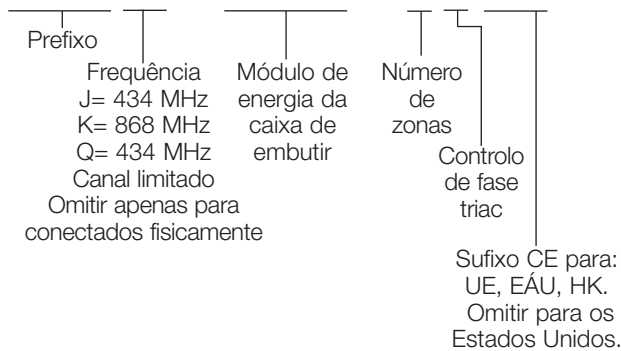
Prefixo

Frequência
J= 434 MHz
K= 868 MHz
Q= 434 MHz
Canal limitado
Omitir apenas para conectados fisicamente

Módulo de energia da caixa de embutir

Número de zonas

Controlo de fase triac

Sufixo CE para: UE, EÁU, HK. Omitir para os Estados Unidos.